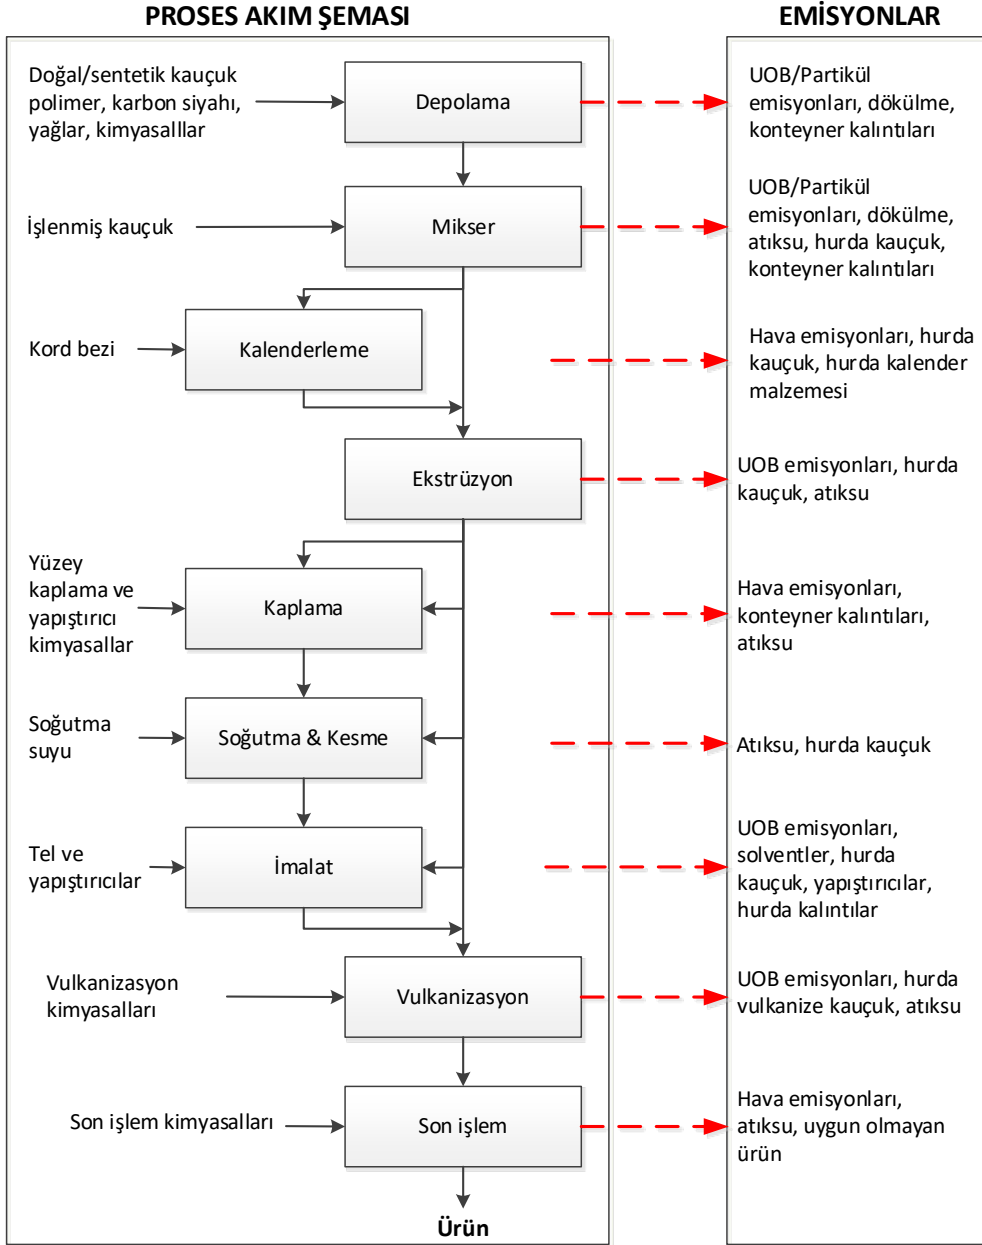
PROSES AKIM ŞEMASI

EMİSYONLAR

Doğal/sentetik kauçuk polimer, karbon siyahı, yağlar, kimyasallar

Depolama

UOB/Partikül emisyonları, dökülme, konteyner kalıntıları

İşlenmiş kauçuk

Mikser

UOB/Partikül emisyonları, dökülme, atıksu, hurda kauçuk, konteyner kalıntıları

Kord bezi

Kalenderleme

Hava emisyonları, hurda kauçuk, hurda kalender malzemesi

Ekstrüzyon

UOB emisyonları, hurda kauçuk, atıksu

Yüzey kaplama ve yapıştırıcı kimyasallar

Kaplama

Hava emisyonları, konteyner kalıntıları, atıksu

Soğutma suyu

Soğutma & Kesme

Atıksu, hurda kauçuk

Tel ve yapıştırıcılar

İmalat

UOB emisyonları, solventler, hurda kauçuk, yapıştırıcılar, hurda kalıntılar

Vulkanizasyon kimyasalları

Vulkanizasyon

UOB emisyonları, hurda vulkanize kauçuk, atıksu

Son işlem kimyasalları

Son işlem

Hava emisyonları, atıksu, uygun olmayan ürün

Ürün